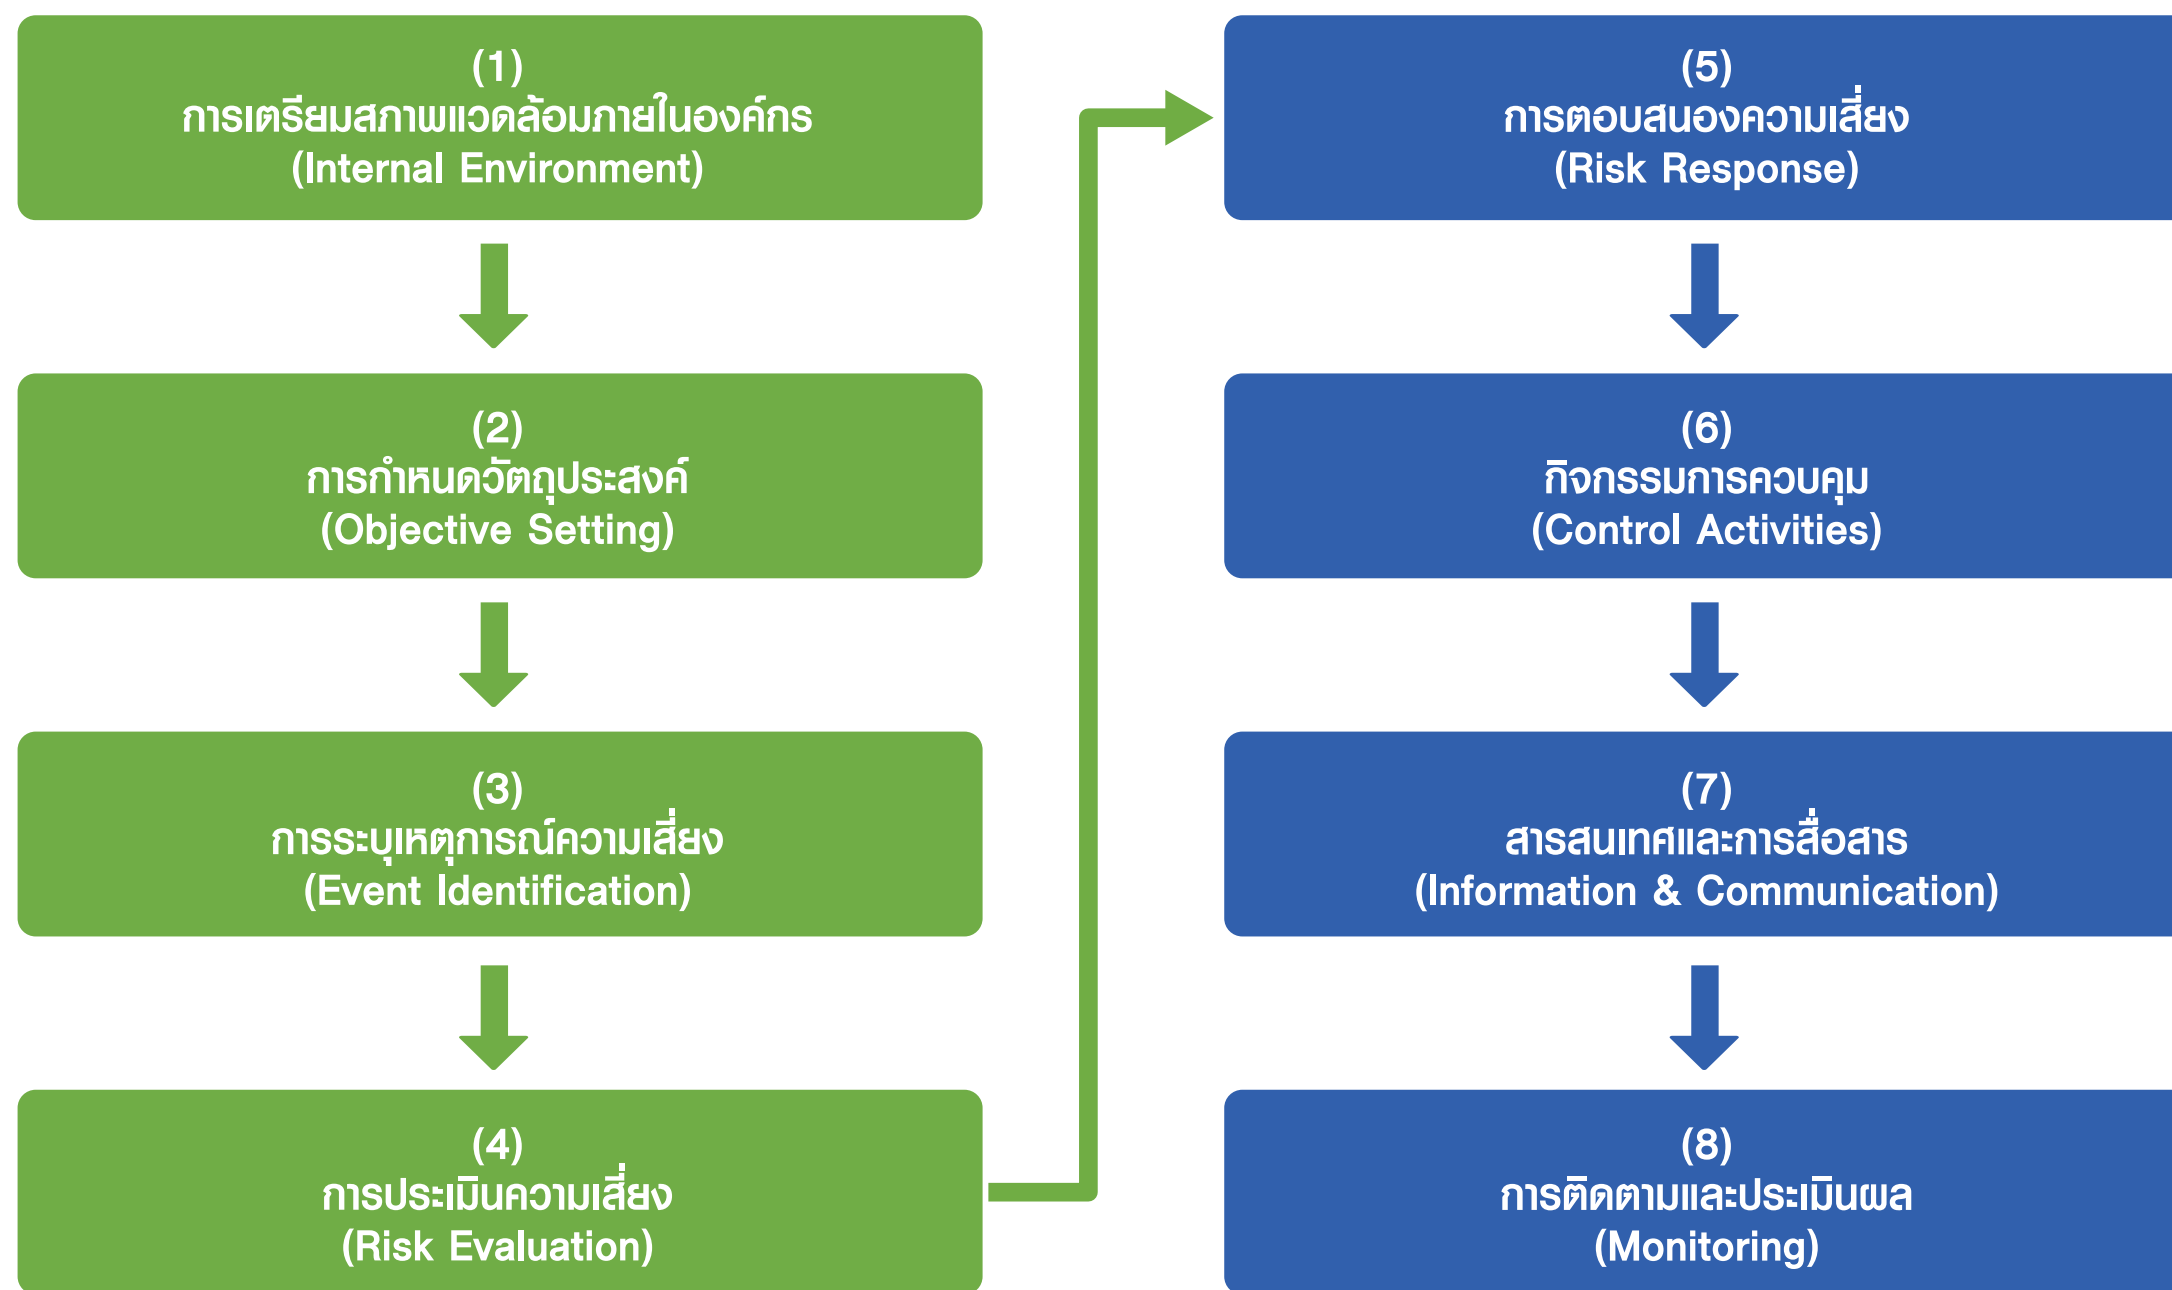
(1)
การเตรียมสภาพแวดล้อมภายในองค์กร
(Internal Environment)

(2)
การกำหนดวัตถุประสงค์
(Objective Setting)

(3)
การระบุเหตุการณ์ความเสี่ยง
(Event Identification)

(4)
การประเมินความเสี่ยง
(Risk Evaluation)

(5)
การตอบสนองความเสี่ยง
(Risk Response)

(6)
กิจกรรมการควบคุม
(Control Activities)

(7)
สารสนเทศและการสื่อสาร
(Information & Communication)

(8)
การติดตามและประเมินผล
(Monitoring)